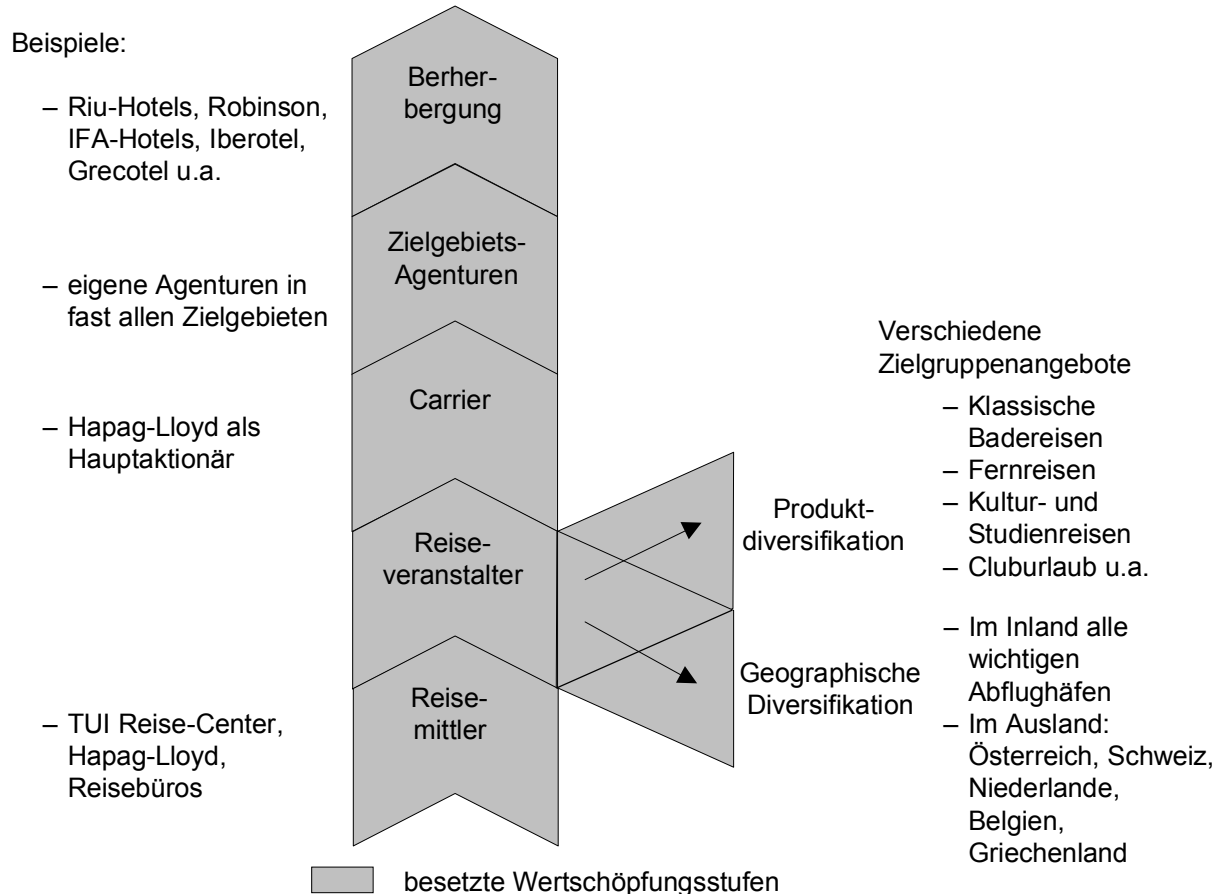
Beispiele:

– Riu-Hotels, Robinson, IFA-Hotels, Iberotel, Grecotel u.a.

– eigene Agenturen in fast allen Zielgebieten

– Hapag-Lloyd als Hauptaktionär

– TUI Reise-Center, Hapag-Lloyd, Reisebüros

Berherbergung

Zielgebiets-Agenturen

Carrier

Reiseveranstalter

Reisemittler

Produktdiversifikation

Geographische Diversifikation

Verschiedene Zielgruppenangebote

– Klassische Badereisen
– Fernreisen
– Kultur- und Studienreisen
– Cluburlaub u.a.

– Im Inland alle wichtigen Abflughäfen
– Im Ausland: Österreich, Schweiz, Niederlande, Belgien, Griechenland

besetzte Wertschöpfungsstufen